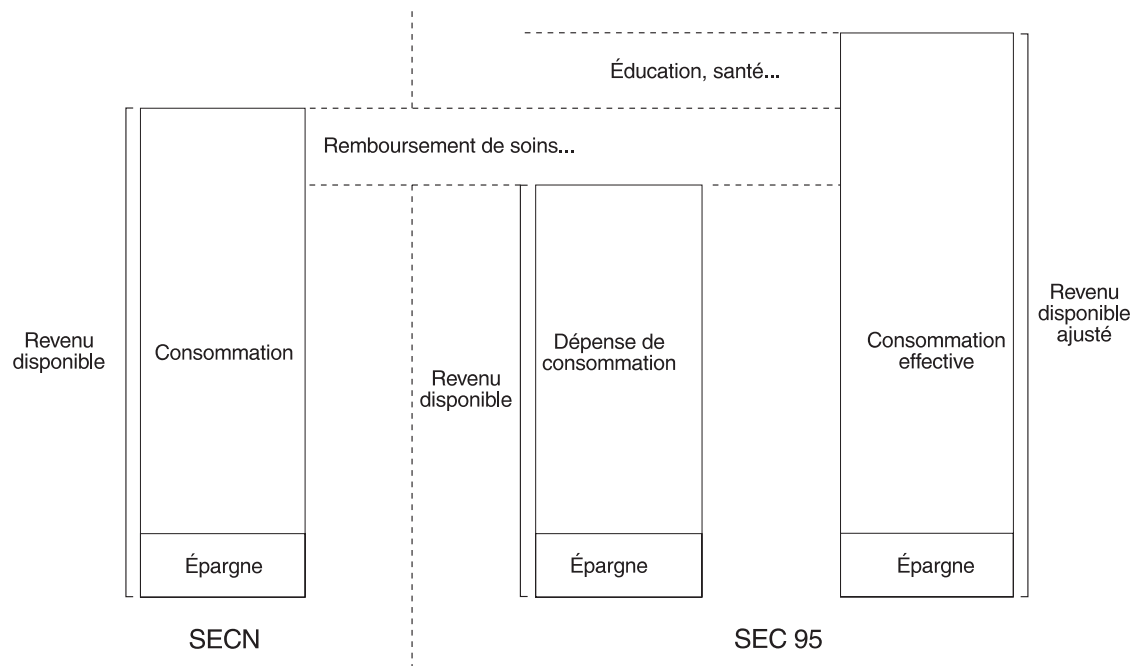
Éducation, santé...

Remboursement de soins...

Revenu disponible

Consommation

Épargne

SECN

Revenu disponible

Dépense de consommation

Épargne

Consommation effective

Épargne

Revenu disponible ajusté

SEC 95